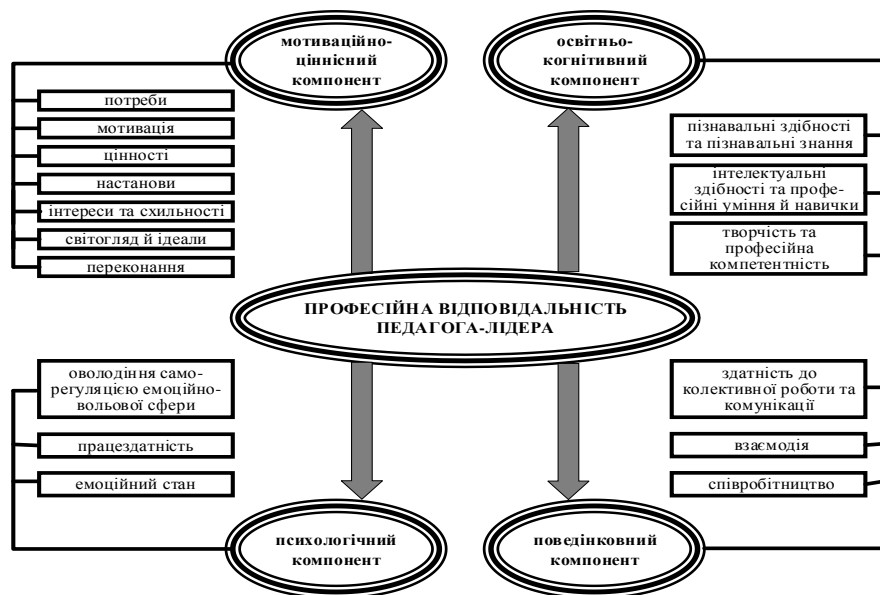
мотиваційно-ціннісний компонент

освітньо-когнітивний компонент

потреби

мотивація

цінності

настанови

інтереси та схильності

світогляд й ідеали

переконання

пізнавальні здібності та пізнавальні знання

інтелектуальні здібності та професійні уміння й навички

творчість та професійна компетентність

ПРОФЕСІЙНА ВІДПОВІДАЛЬНІСТЬ ПЕДАГОГА-ЛІДЕРА

оволодіння саморегуляцією емоційно-вольової сфери

працездатність

емоційний стан

здатність до колективної роботи та комунікації

взаємодія

співробітництво

психологічний компонент

поведінковий компонент